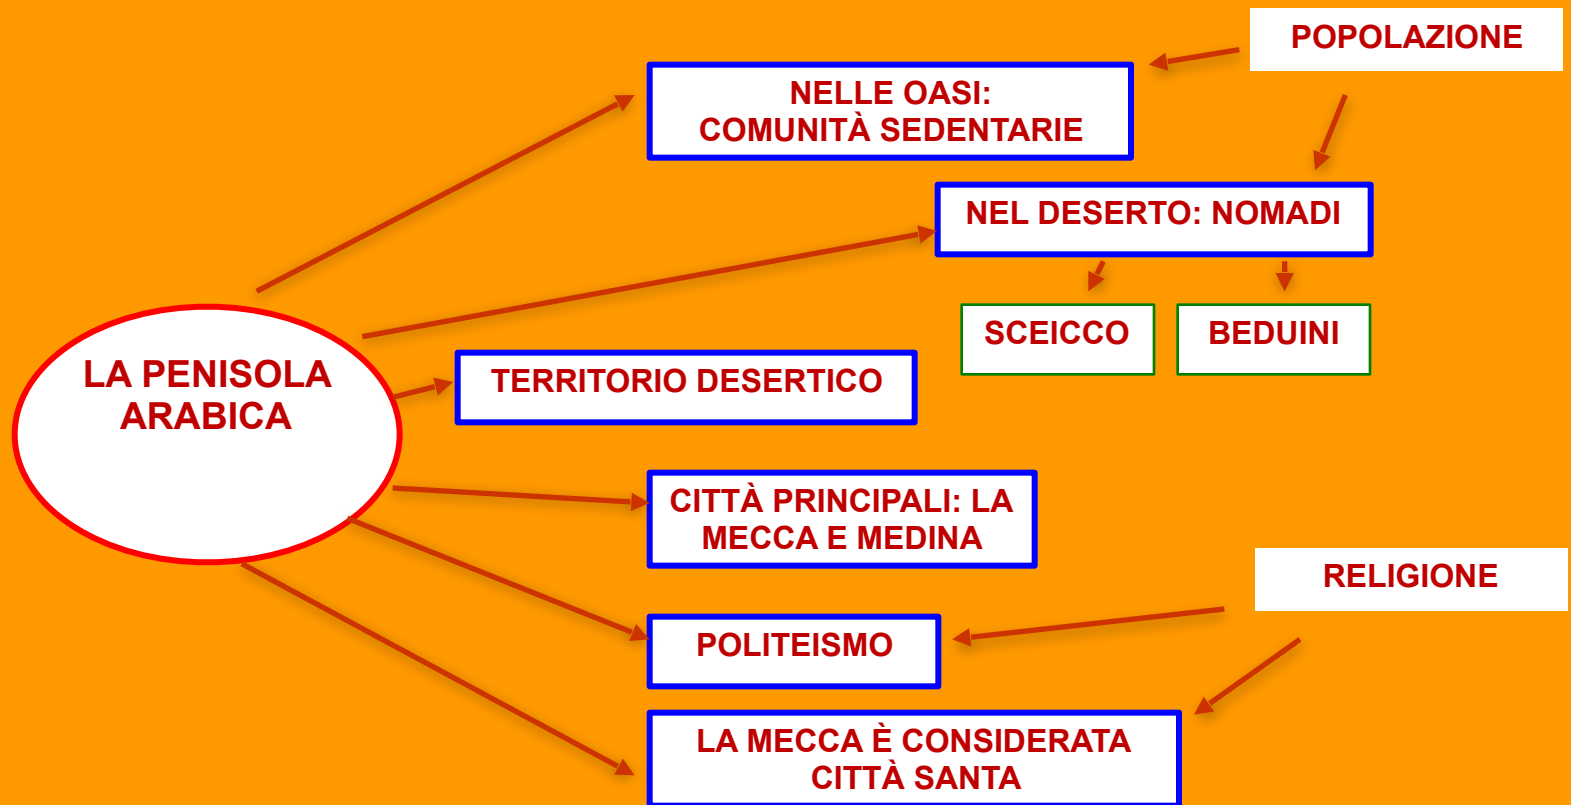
POPOLAZIONE

NELLE OASI: COMUNITÀ SEDENTARIE

NEL DESERTO: NOMADI

SCEICCO

BEDUINI

LA PENISOLA ARABICA

TERRITORIO DESERTICO

CITTÀ PRINCIPALI: LA MECCA E MEDINA

RELIGIONE

POLITEISMO

LA MECCA È CONSIDERATA CITTÀ SANTA